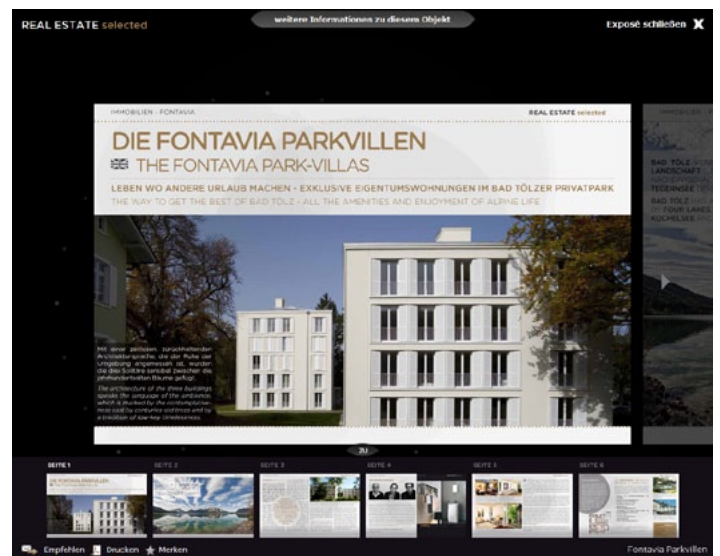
REAL ESTATE selected

weitere Informationen zu diesem Objekt

Exposé schließen X

IMMOBILIEN · FONTAVIA

REAL ESTATE selected

DIE FONTAVIA PARKVILLEN

THE FONTAVIA PARK-VILLAS

LEBEN WO ANDERE URLAUB MACHEN - EXKLUSIVE EIGENTUMSWOHNUNGEN IM BAD TÖLZER PRIVATPARK

THE WAY TO GET THE BEST OF BAD TÖLZ - ALL THE AMENITIES AND ENJOYMENT OF ALPINE LIFE

Mit einer zeitlosen, zurückhaltenden Architektursprache, die der Ruhe der Umgebung angemessen ist, wurden die drei Solitäre sensibel zwischen die jahrhundertealten Bäume gefügt.

The architecture of the three buildings speaks the language of the ambience, which is marked by the contemplativeness cast by centuries old trees and by a tradition of low-key timelessness.

IMMOBILIEN · BAD

BAD TÖLZ LANDSCHAFT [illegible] TEGERNSEE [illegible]

BAD TÖLZ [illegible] FOUR LAKES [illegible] KOCHELSEE

ZU

SEITE 1 SEITE 2 SEITE 3 SEITE 4 SEITE 5 SEITE 6

DIE FONTAVIA PARKVILLEN

Empfehlen Drucken Merken

Fontavia Parkvillen